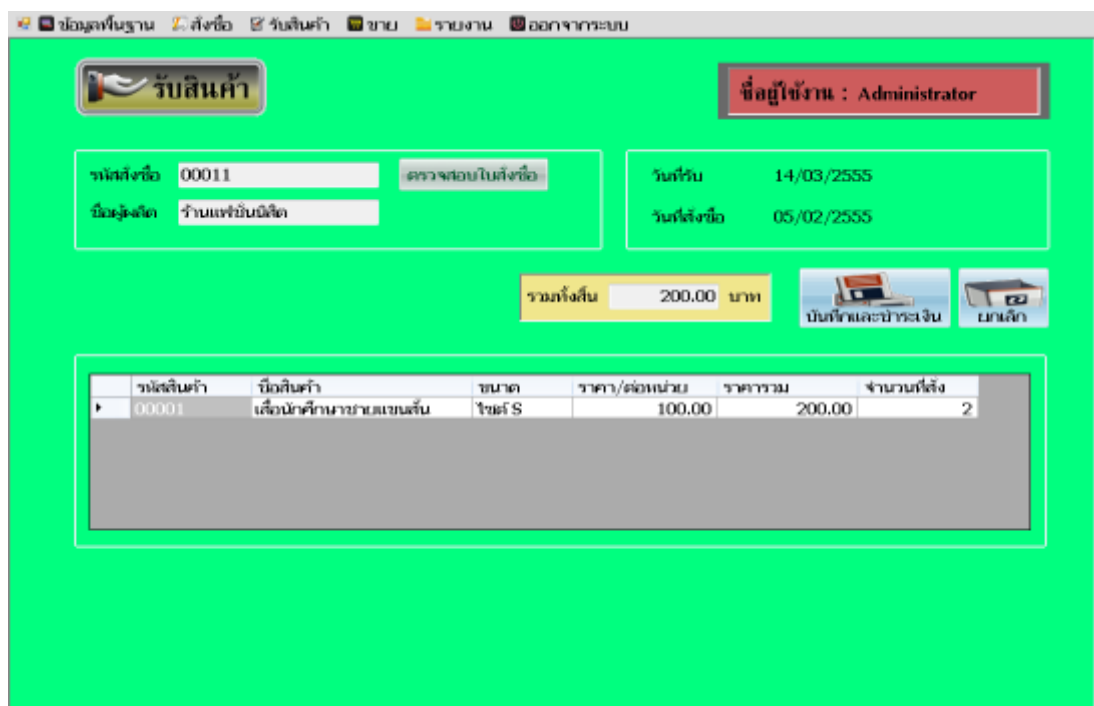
ข้อมูลพื้นฐาน สั่งซื้อ รับสินค้า ขาย รายงาน ออกจากระบบ

รับสินค้า

ชื่อผู้ใช้งาน : Administrator

รหัสสั่งซื้อ 00011

ตรวจสอบใบสั่งซื้อ

ชื่อผู้ผลิต ร้านแฟชั่นนิสิต

วันที่รับ 14/03/2555

วันที่สั่งซื้อ 05/02/2555

รวมทั้งสิ้น 200.00 บาท

บันทึกและชำระเงิน

ยกเลิก

| | รหัสสินค้า | ชื่อสินค้า | ขนาด | ราคา/ต่อหน่วย | ราคารวม | จำนวนที่สั่ง |
|---|---|---|---|---|---|---|
| ▸ | 00001 | เสื้อนักศึกษาชายแขนสั้น | ไซต์ S | 100.00 | 200.00 | 2 |